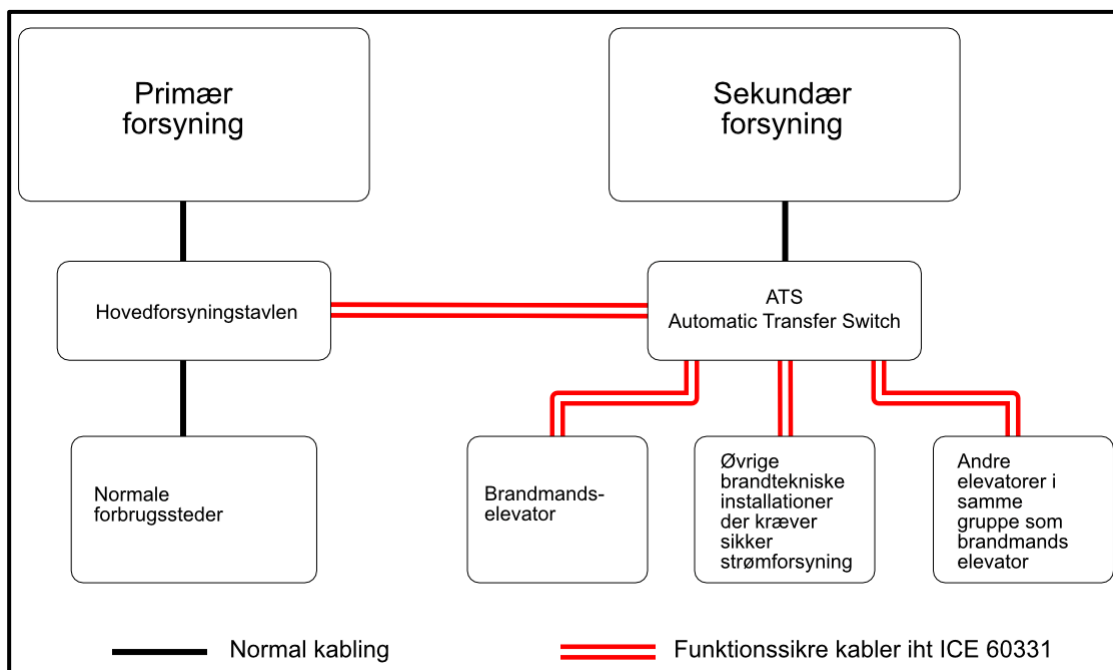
Primær forsyning

Sekundær forsyning

Hovedforsyningstavlen

ATS
Automatic Transfer Switch

Normale forbrugssteder

Brandmands-
elevator

Øvrige brandtekniske installationer der kræver sikker strømforsyning

Andre elevatorer i samme gruppe som brandmands elevator

Normal kabling

Funktionssikre kabler iht ICE 60331